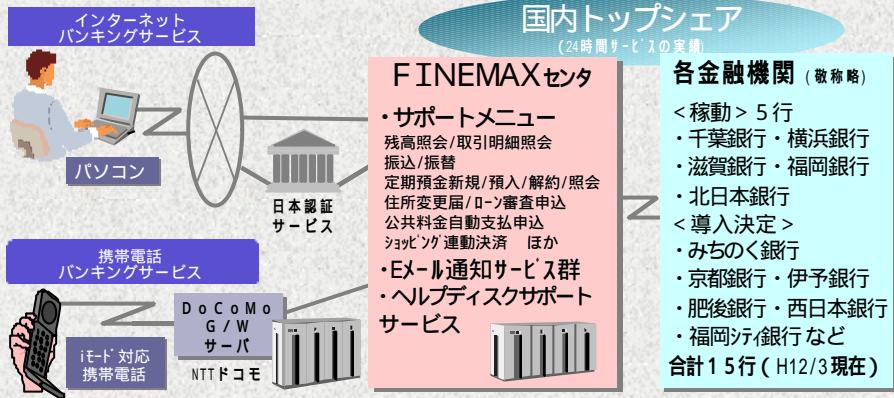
インターネット
バンキングサービス

国内トップシェア
（24時間サービスの実績）

パソコン

日本認証
サービス

ＦＩＮＥＭＡＸセンタ

・サポートメニュー
残高照会/取引明細照会
振込/振替
定期預金新規/預入/解約/照会
住所変更届/ローン審査申込
公共料金自動支払申込
ショッピング連動決済　ほか
・Eメール通知サービス群
・ヘルプディスクサポート
サービス

各金融機関（敬称略）
＜稼動＞５行
・千葉銀行・横浜銀行
・滋賀銀行・福岡銀行
・北日本銀行
＜導入決定＞
・みちのく銀行
・京都銀行・伊予銀行
・肥後銀行・西日本銀行
・福岡シティ銀行など
合計１５行（H12/3現在）

携帯電話
バンキングサービス

DoCoMo
G/W
サーバ

NTTドコモ

iモード対応
携帯電話